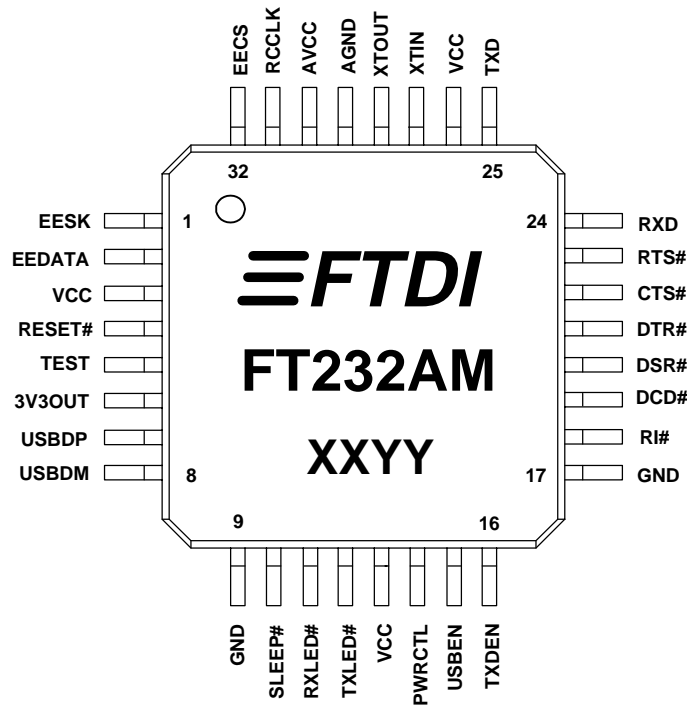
EECS RCCLK AVCC AGND XTOUT XTIN VCC TXD

32 25

EESK 1
EEDATA
VCC
RESET#
TEST
3V3OUT
USBDP
USBDM 8

24 RXD
RTS#
CTS#
DTR#
DSR#
DCD#
RI#
17 GND

FTDI

FT232AM

XXYY

9 16

GND SLEEP# RXLED# TXLED# VCC PWRCTL USBEN TXDEN